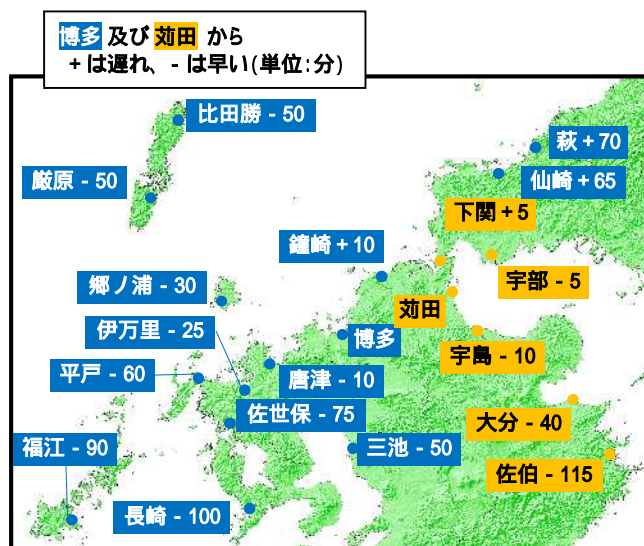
博多 及び 苅田 から
+ は遅れ、 - は早い(単位:分)

比田勝 - 50
厳原 - 50
郷ノ浦 - 30
伊万里 - 25
平戸 - 60
福江 - 90
長崎 - 100
佐世保 - 75
唐津 - 10
鐘崎 + 10
博多
三池 - 50
萩 + 70
仙崎 + 65
下関 + 5
宇部 - 5
苅田
宇島 - 10
大分 - 40
佐伯 - 115